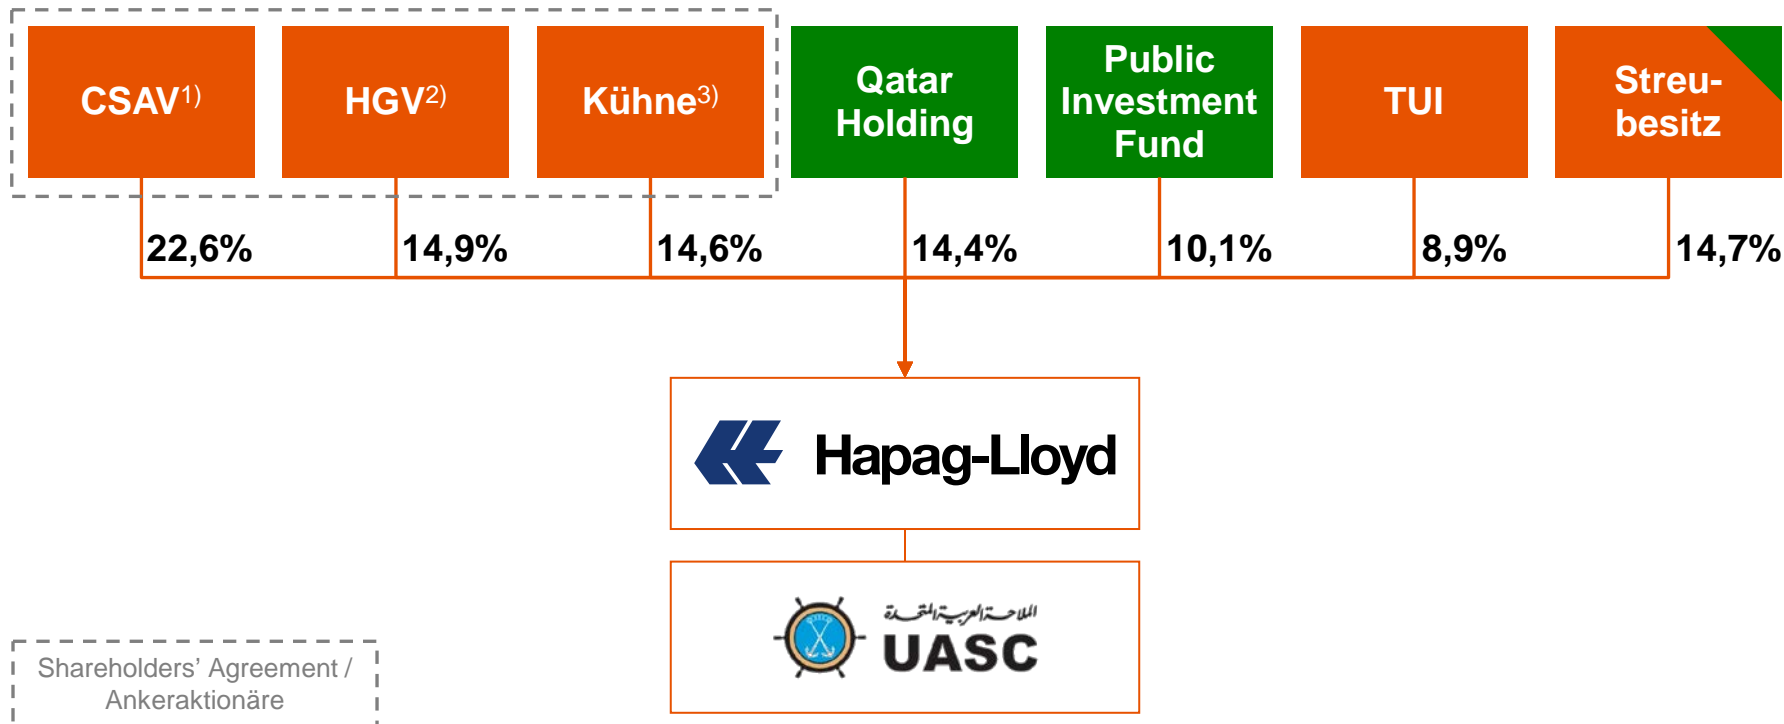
CSAV$^{1)}$

HGV$^{2)}$

Kühne$^{3)}$

Qatar Holding

Public Investment Fund

TUI

Streubesitz

22,6%

14,9%

14,6%

14,4%

10,1%

8,9%

14,7%

Hapag-Lloyd

الملاحة العربية المتحدة

UASC

Shareholders' Agreement / Ankeraktionäre